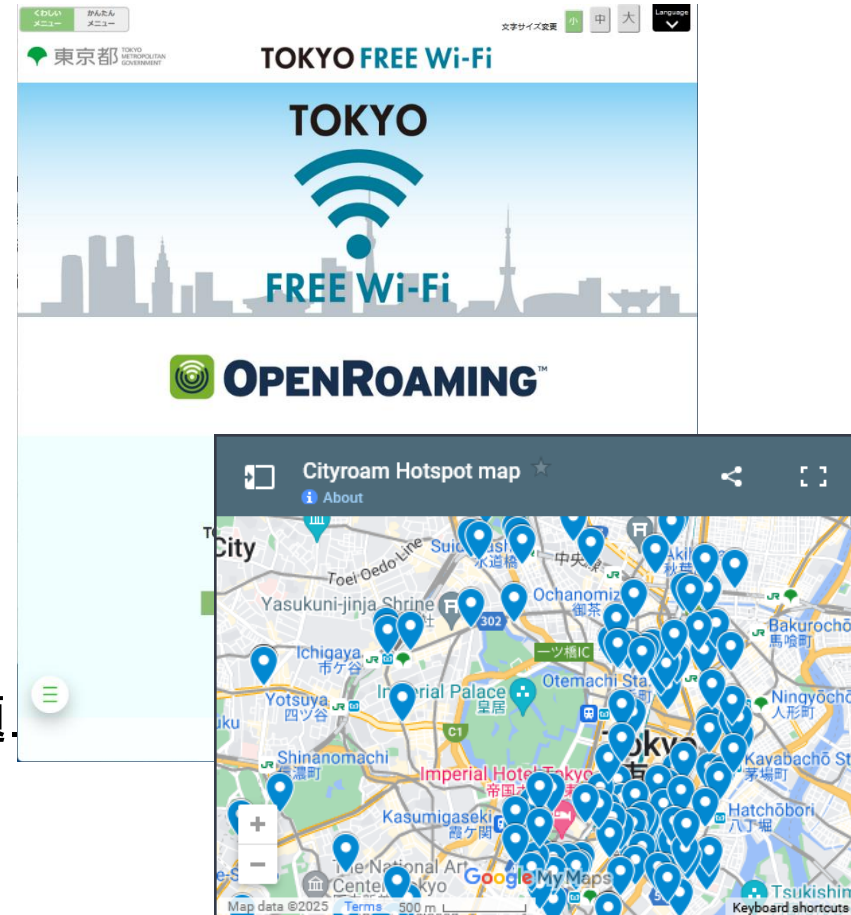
くわしいメニュー かんたんメニュー

文字サイズ変更 小 中 大 Language

東京都 TOKYO METROPOLITAN GOVERNMENT

TOKYO FREE Wi-Fi

TOKYO

FREE Wi-Fi

OPENROAMING™

Cityroam Hotspot map

About

City

Toei Oedo Line

Suidobashi 水道橋

中央

Akihabara

Yasukuni-jinja Shrine

302

Ochanomizu 御茶ノ水

Bakurocho 馬喰町

Ichigaya 市ケ谷

一ツ橋IC

Yotsuya 四ツ谷

Imperial Palace 皇居

Otemachi Sta.

Ningyocho 人形町

C1

Tokyo

Kayabacho Sta. 茅場町

Shinanomachi 信濃町

Imperial Hotel Tokyo 帝国ホテル

Kasumigaseki 霞ケ関

Hatchobori 八丁堀

The National Art Center, Tokyo

Google My Maps

Tsukishima

Map data ©2025 Terms 500 m

Keyboard shortcuts